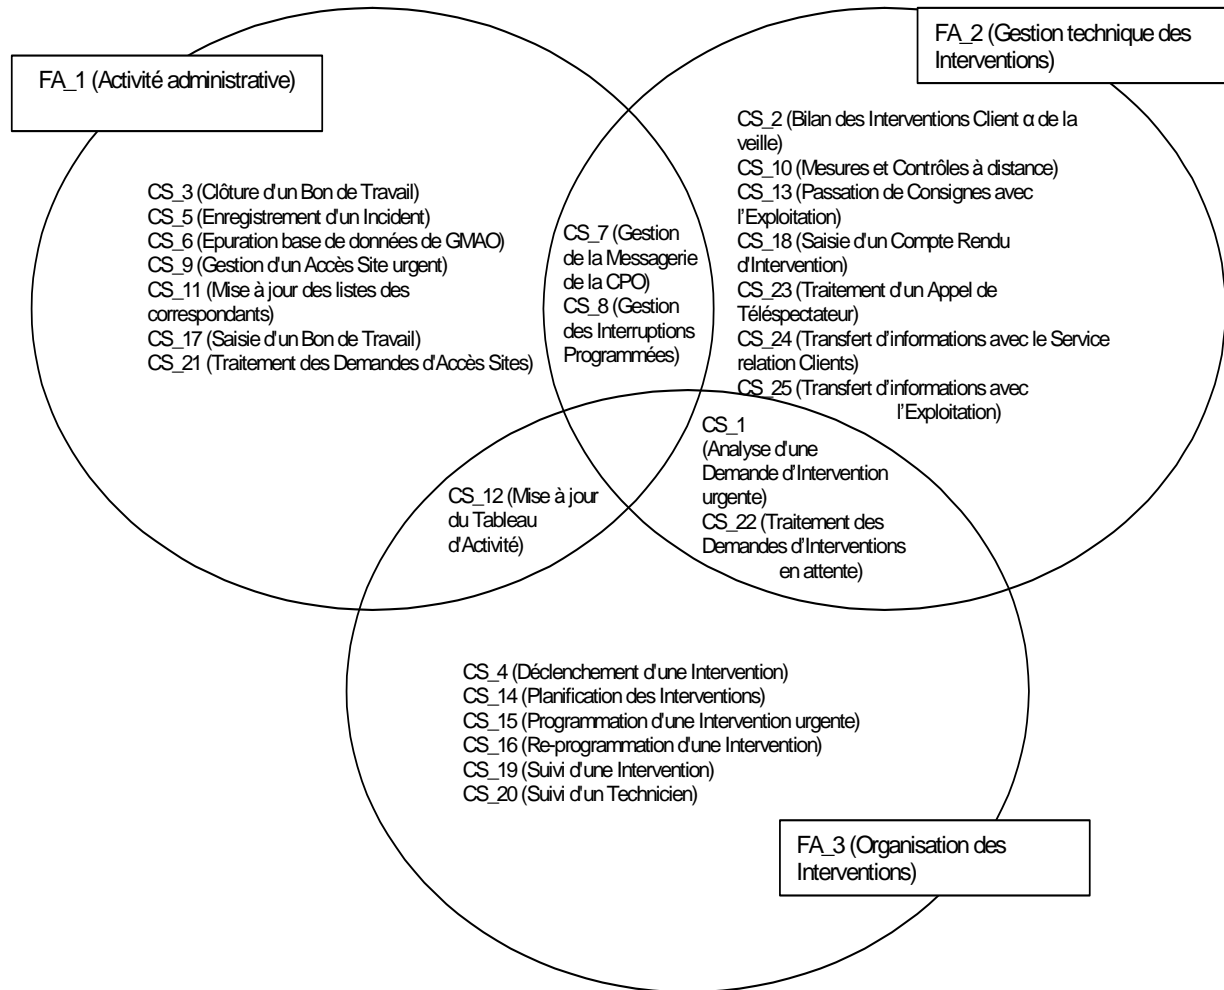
FA_1 (Activité administrative)

FA_2 (Gestion technique des Interventions)

CS_3 (Clôture d'un Bon de Travail)
CS_5 (Enregistrement d'un Incident)
CS_6 (Epuration base de données de GMAO)
CS_9 (Gestion d'un Accès Site urgent)
CS_11 (Mise à jour des listes des correspondants)
CS_17 (Saisie d'un Bon de Travail)
CS_21 (Traitement des Demandes d'Accès Sites)

CS_7 (Gestion de la Messagerie de la CPO)
CS_8 (Gestion des Interruptions Programmées)

CS_2 (Bilan des Interventions Client α de la veille)
CS_10 (Mesures et Contrôles à distance)
CS_13 (Passation de Consignes avec l'Exploitation)
CS_18 (Saisie d'un Compte Rendu d'Intervention)
CS_23 (Traitement d'un Appel de Téléspectateur)
CS_24 (Transfert d'informations avec le Service relation Clients)
CS_25 (Transfert d'informations avec l'Exploitation)

CS_1 (Analyse d'une Demande d'Intervention urgente)
CS_22 (Traitement des Demandes d'Interventions en attente)

CS_12 (Mise à jour du Tableau d'Activité)

CS_4 (Déclenchement d'une Intervention)
CS_14 (Planification des Interventions)
CS_15 (Programmation d'une Intervention urgente)
CS_16 (Re-programmation d'une Intervention)
CS_19 (Suivi d'une Intervention)
CS_20 (Suivi d'un Technicien)

FA_3 (Organisation des Interventions)